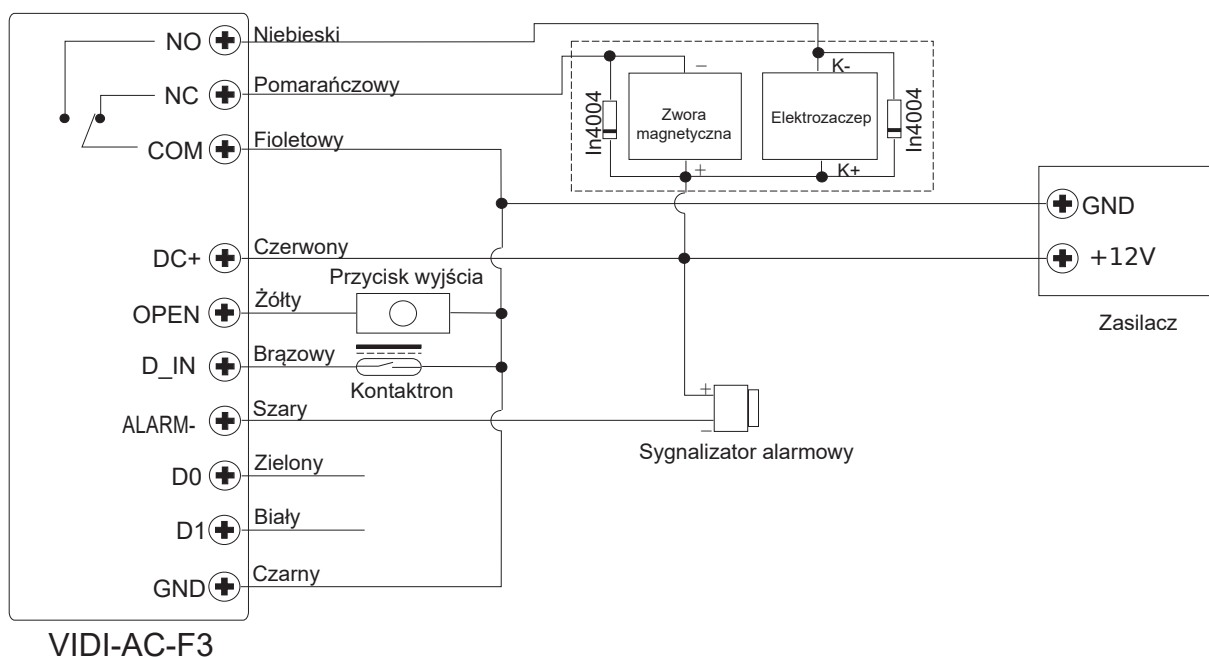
NO
Niebieski
NC
Pomarańczowy
COM
Fioletowy
In4004
–
Zwora magnetyczna
+
Elektrozaczep
K-
K+
In4004
GND
DC+
Czerwony
+12V
Przycisk wyjścia
OPEN
Żółty
Zasilacz
D_IN
Brązowy
Kontaktron
+
ALARM-
Szary
–
Sygnalizator alarmowy
D0
Zielony
D1
Biały
GND
Czarny
VIDI-AC-F3